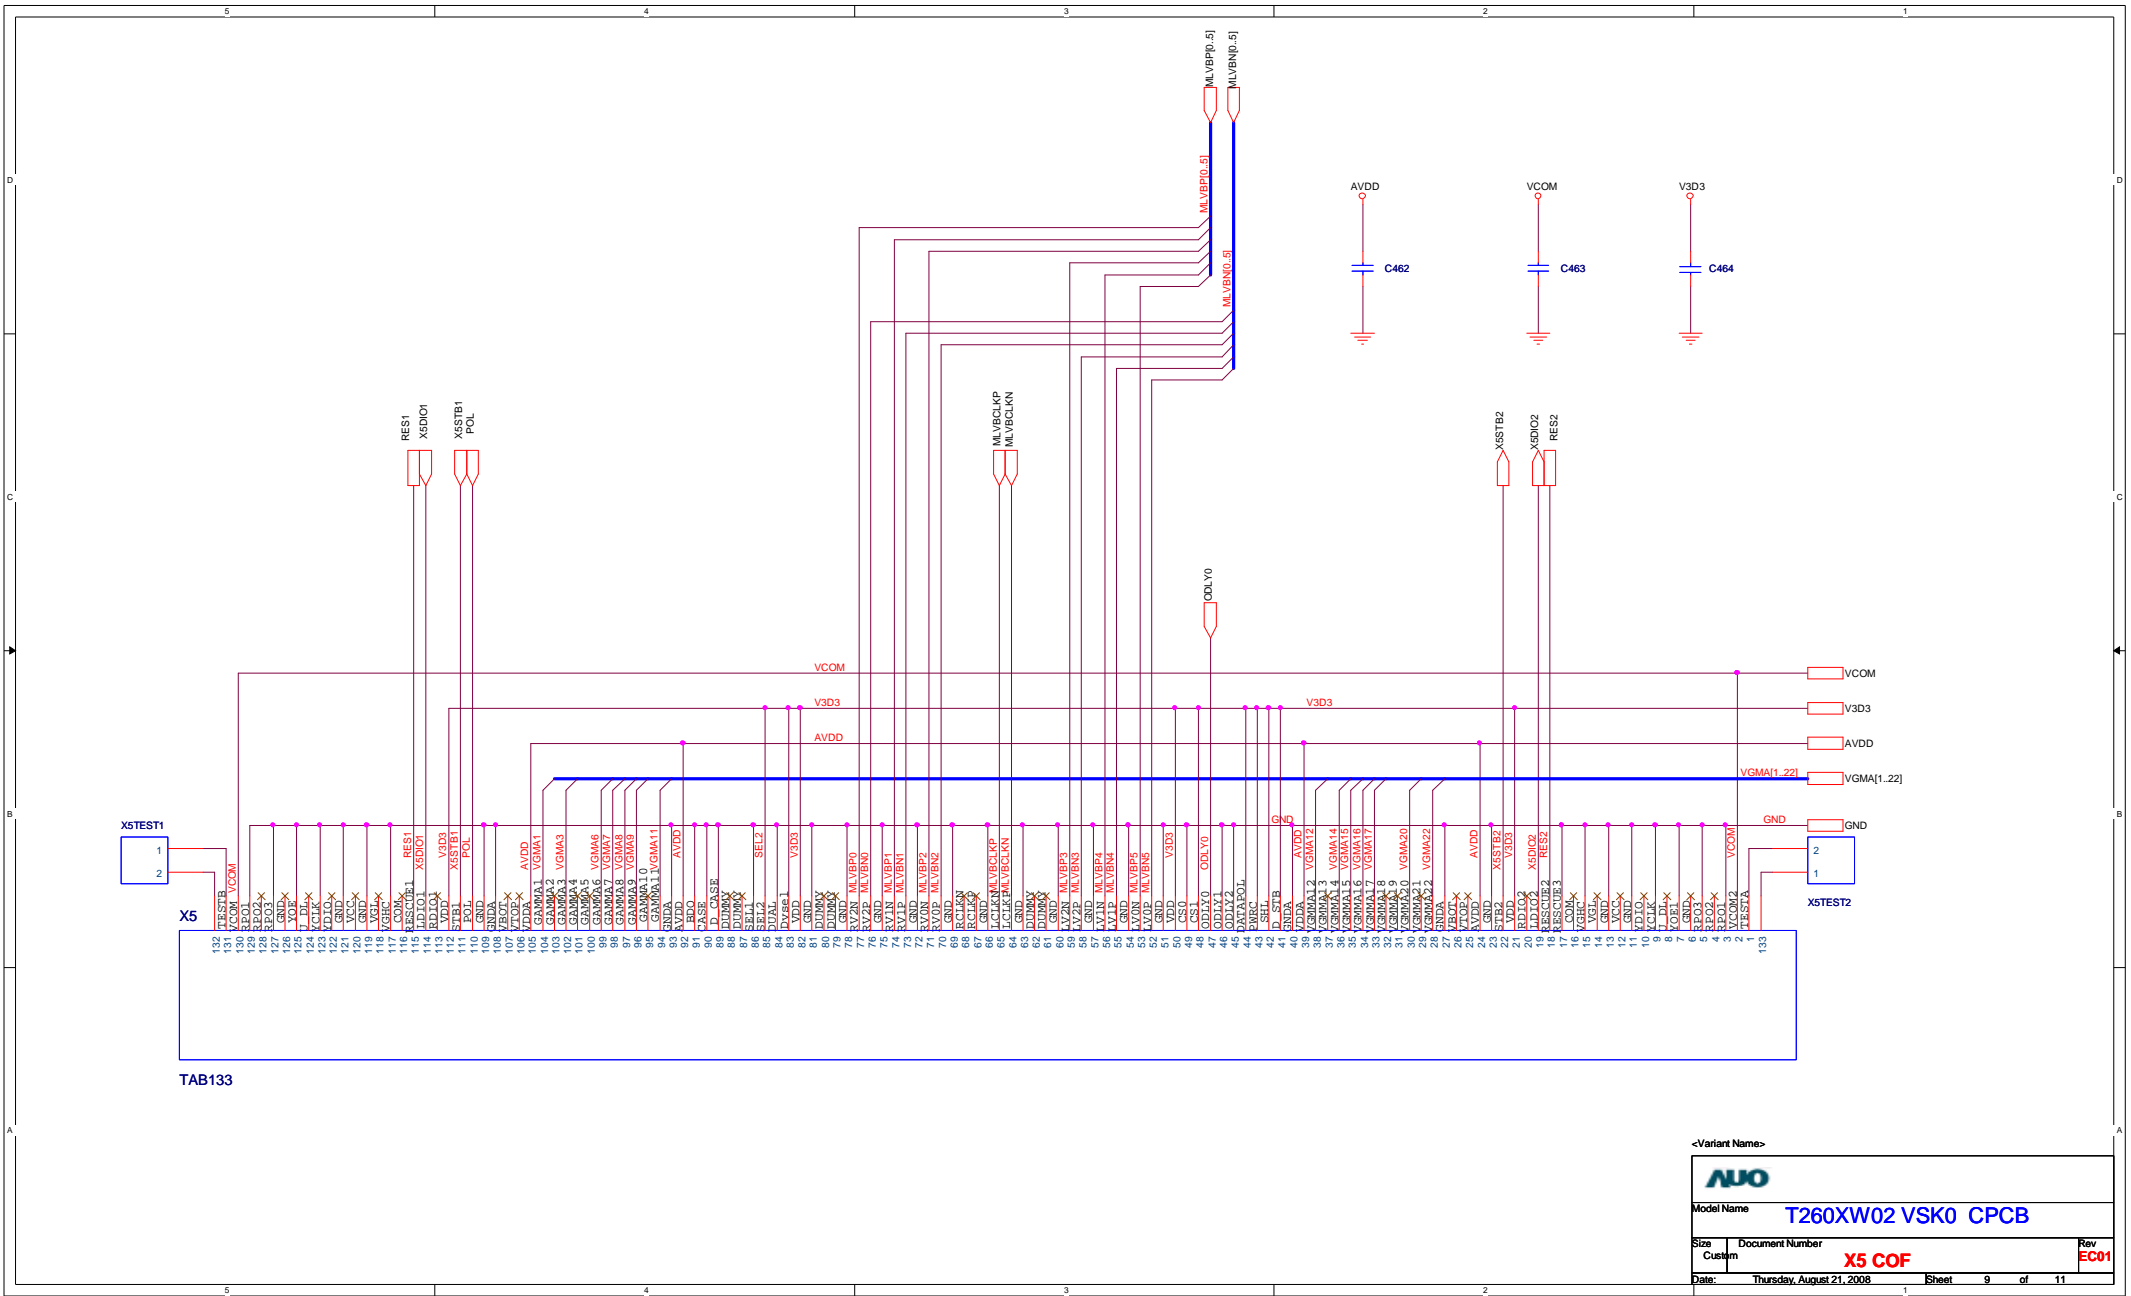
5 4 3 2 1

MLVBP[0..5] MLVBN[0..5]

MLVBP[0..5]

MLVBN[0..5]

AVDD VCOM V3D3

C462 C463 C464

RES1 X5DIO1 X5STB1 POL

MLVBCLKP MLVBCLKN

X5STB2 X5DIO2 RES2

ODLY0

VCOM

V3D3 V3D3

AVDD

VGMA[1..22]

GND GND

VCOM
V3D3
AVDD
VGMA[1..22]
GND

X5TEST1
1
2

X5TEST2
2
1

X5

TAB133

<Variant Name>

AUO

Model Name T260XW02 VSK0 CPCB

Size Custom Document Number X5 COF Rev EC01

Date: Thursday, August 21, 2008 Sheet 9 of 11

5 4 3 2 1